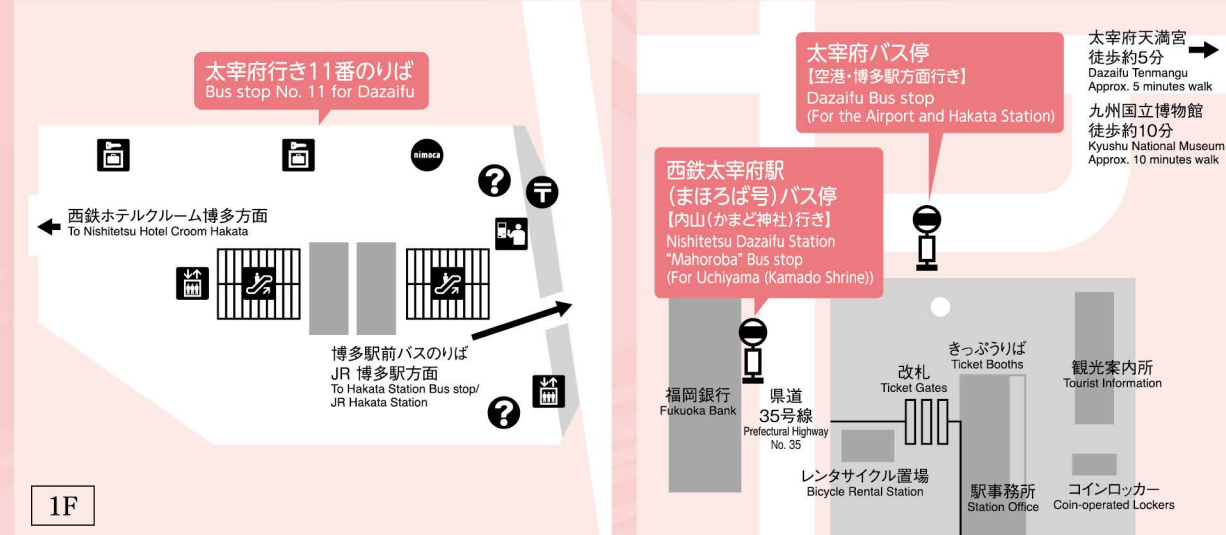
太宰府行き11番のりば
Bus stop No. 11 for Dazaifu

nimoca

西鉄ホテルクルーム博多方面
To Nishitetsu Hotel Croom Hakata

博多駅前バスのりば
JR 博多駅方面
To Hakata Station Bus stop/
JR Hakata Station

1F

太宰府バス停
【空港・博多駅方面行き】
Dazaifu Bus stop
(For the Airport and Hakata Station)

太宰府天満宮
徒歩約5分
Dazaifu Tenmangu
Approx. 5 minutes walk

九州国立博物館
徒歩約10分
Kyushu National Museum
Approx. 10 minutes walk

西鉄太宰府駅
(まほろば号)バス停
【内山(かまど神社)行き】
Nishitetsu Dazaifu Station
"Mahoroba" Bus stop
(For Uchiyama (Kamado Shrine))

福岡銀行
Fukuoka Bank

県道
35号線
Prefectural Highway
No. 35

改札
Ticket Gates

きっぷうりば
Ticket Booths

観光案内所
Tourist Information

レンタサイクル置場
Bicycle Rental Station

駅事務所
Station Office

コインロッカー
Coin-operated Lockers